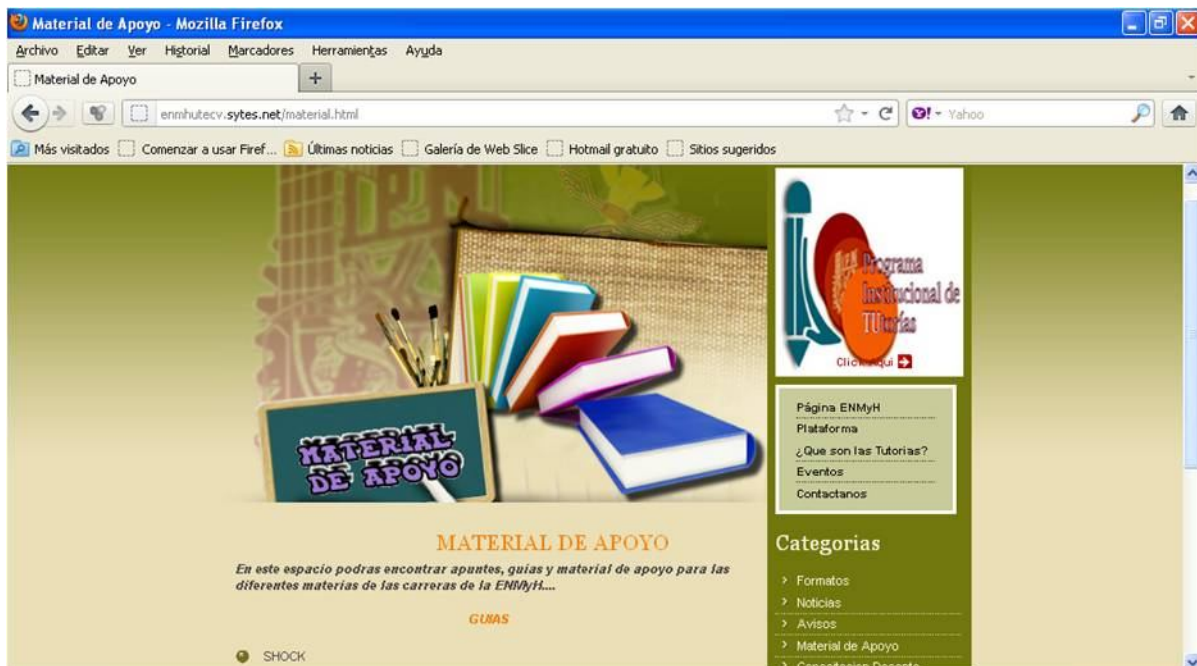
Material de Apoyo - Mozilla Firefox

Archivo Editar Ver Historial Marcadores Herramientas Ayuda

Material de Apoyo

enmhutecv.sytes.net/material.html

Yahoo

Más visitados Comenzar a usar Firef... Últimas noticias Galería de Web Slice Hotmail gratuito Sitios sugeridos

MATERIAL DE APOYO

Programa Institucional de TUtorías

Click aquí

Página ENMyH
Plataforma
¿Que son las Tutorias?
Eventos
Contactanos

MATERIAL DE APOYO

En este espacio podras encontrar apuntes, guias y material de apoyo para las diferentes materias de las carreras de la ENMyH....

GUIAS

SHOCK

Categorias

Formatos
Noticias
Avisos
Material de Apoyo
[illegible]